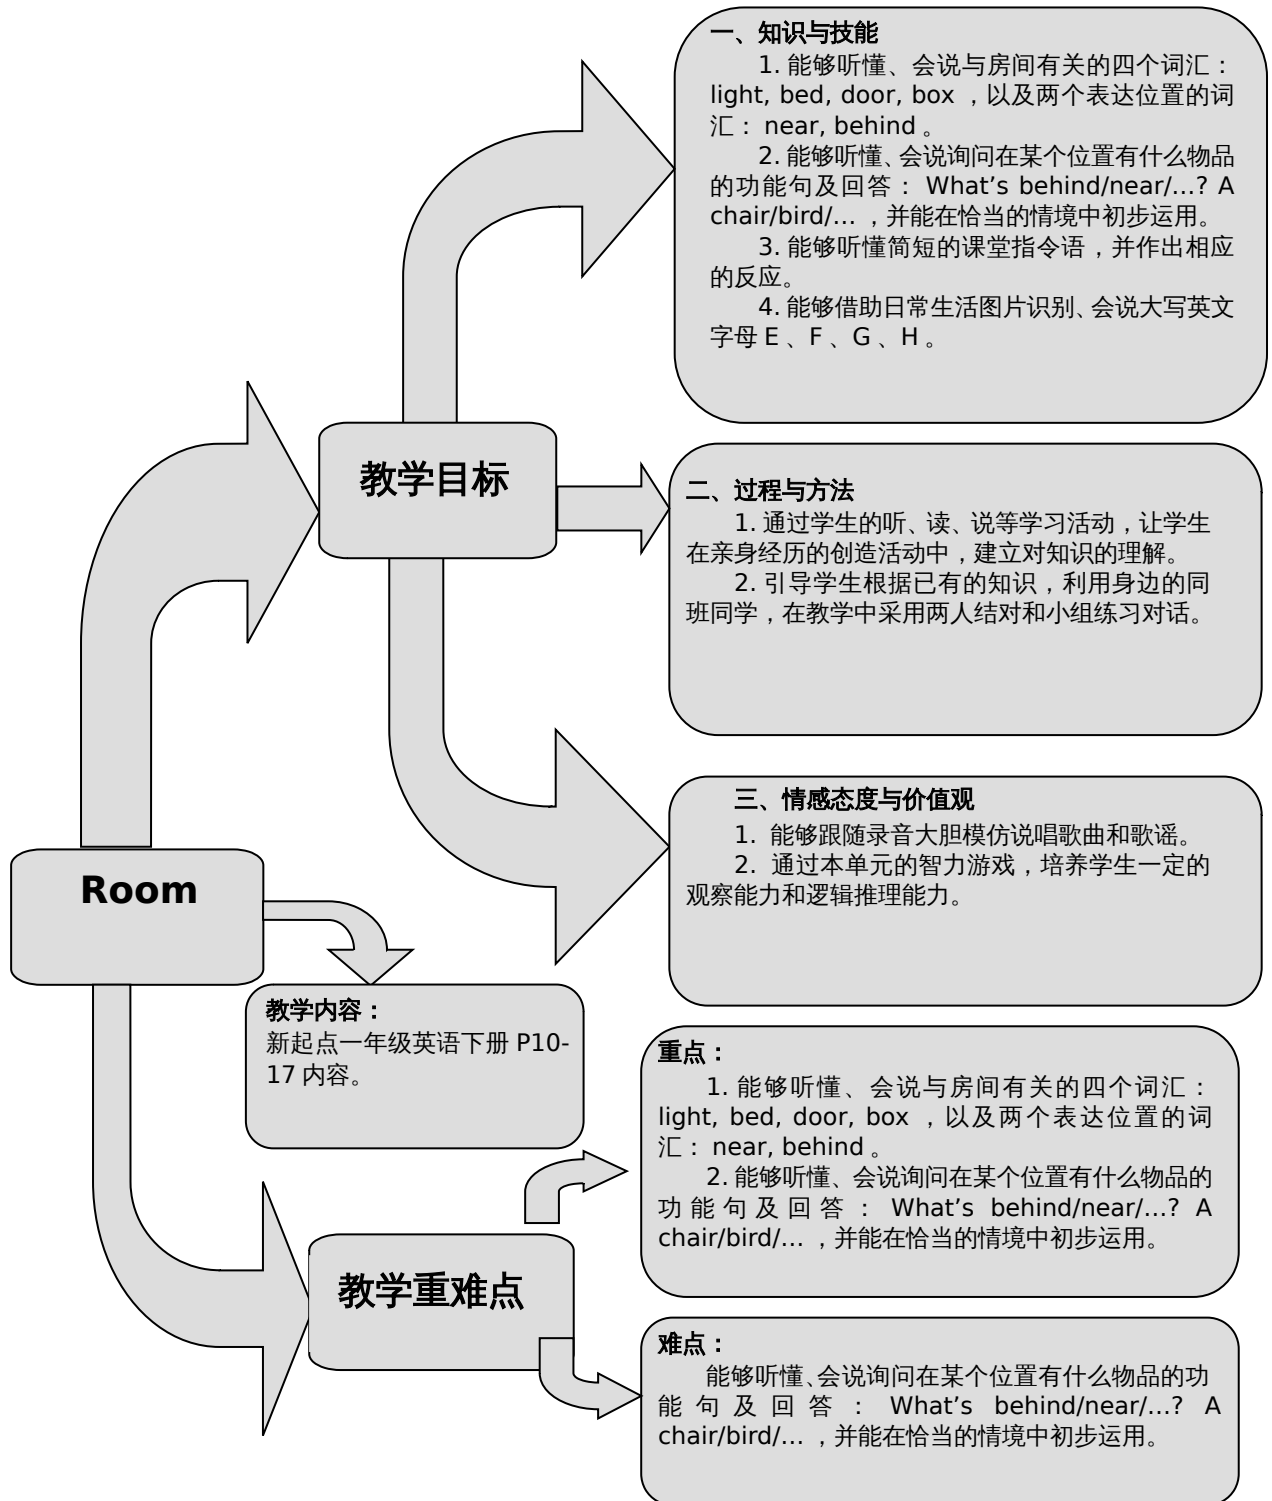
Room

教学目标

一、知识与技能

1. 能够听懂、会说与房间有关的四个词汇：light, bed, door, box ，以及两个表达位置的词汇：near, behind 。

2. 能够听懂、会说询问在某个位置有什么物品的功能句及回答：What’s behind/near/…? A chair/bird/… ，并能在恰当的情境中初步运用。

3. 能够听懂简短的课堂指令语，并作出相应的反应。

4. 能够借助日常生活图片识别、会说大写英文字母 E 、F 、G 、H 。

二、过程与方法

1. 通过学生的听、读、说等学习活动，让学生在亲身经历的创造活动中，建立对知识的理解。

2. 引导学生根据已有的知识，利用身边的同班同学，在教学中采用两人结对和小组练习对话。

三、情感态度与价值观

1. 能够跟随录音大胆模仿说唱歌曲和歌谣。

2. 通过本单元的智力游戏，培养学生一定的观察能力和逻辑推理能力。

教学内容：
新起点一年级英语下册 P10-17 内容。

教学重难点

重点：

1. 能够听懂、会说与房间有关的四个词汇：light, bed, door, box ，以及两个表达位置的词汇：near, behind 。

2. 能够听懂、会说询问在某个位置有什么物品的功能句及回答：What’s behind/near/…? A chair/bird/… ，并能在恰当的情境中初步运用。

难点：

能够听懂、会说询问在某个位置有什么物品的功能句及回答：What’s behind/near/…? A chair/bird/… ，并能在恰当的情境中初步运用。